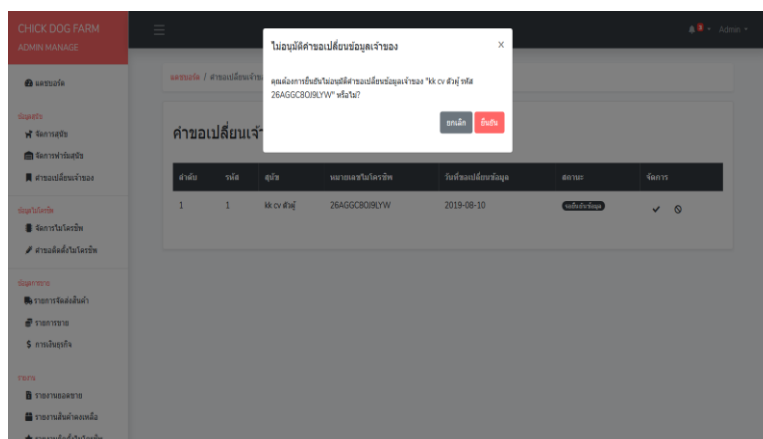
CHICK DOG FARM
ADMIN MANAGE

แดชบอร์ด

ข้อมูลสุนัข
จัดการสุนัข
จัดการพ่อพันธุ์
คำขอเปลี่ยนเจ้าของ

ข้อมูลไมโครชิพ
จัดการไมโครชิพ
คำขอติดตั้งไมโครชิพ

ข้อมูลการขาย
รายการจัดส่งสินค้า
รายการขาย
การเงินธุรกิจ

รายงาน
รายงานยอดขาย
รายงานสินค้าคงเหลือ

Admin

แดชบอร์ด / คำขอเปลี่ยนเจ้า

คำขอเปลี่ยนเจ้า

| ลำดับ | รหัส | สุนัข | หมายเลขไมโครชิพ | วันที่ขอเปลี่ยนข้อมูล | สถานะ | จัดการ |
|---|---|---|---|---|---|---|
| 1 | 1 | kk cv ตัวผู้ | 26AGGC8OJ9LYW | 2019-08-10 | รอเปลี่ยนข้อมูล | ✔ ⊘ |

ไม่อนุมัติคำขอเปลี่ยนข้อมูลเจ้าของ
×
คุณต้องการยืนยันไม่อนุมัติคำขอเปลี่ยนข้อมูลเจ้าของ "kk cv ตัวผู้ รหัส 26AGGC8OJ9LYW" หรือไม่?
ยกเลิก
ยืนยัน